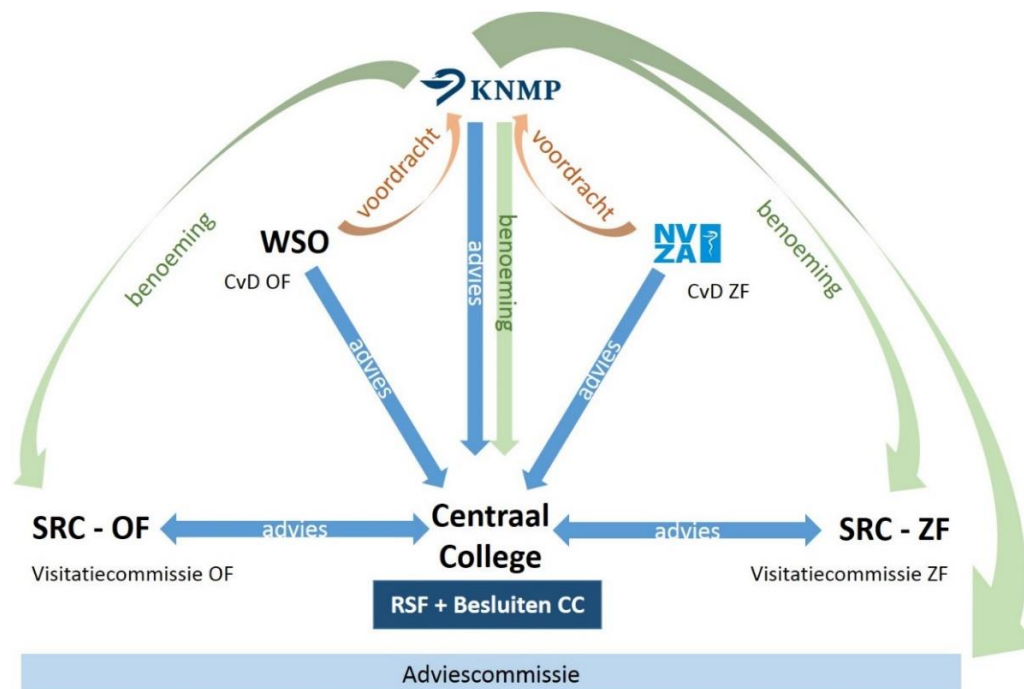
KNMP

voordracht

voordracht

benoeming

benoeming

WSO

CvD OF

adviesbenoeming

NV ZA

CvD ZF

advies

advies

benoeming

SRC - OF

Visitatiecommissie OF

advies

Centraal College

advies

SRC - ZF

Visitatiecommissie ZF

RSF + Besluiten CC

Adviescommissie